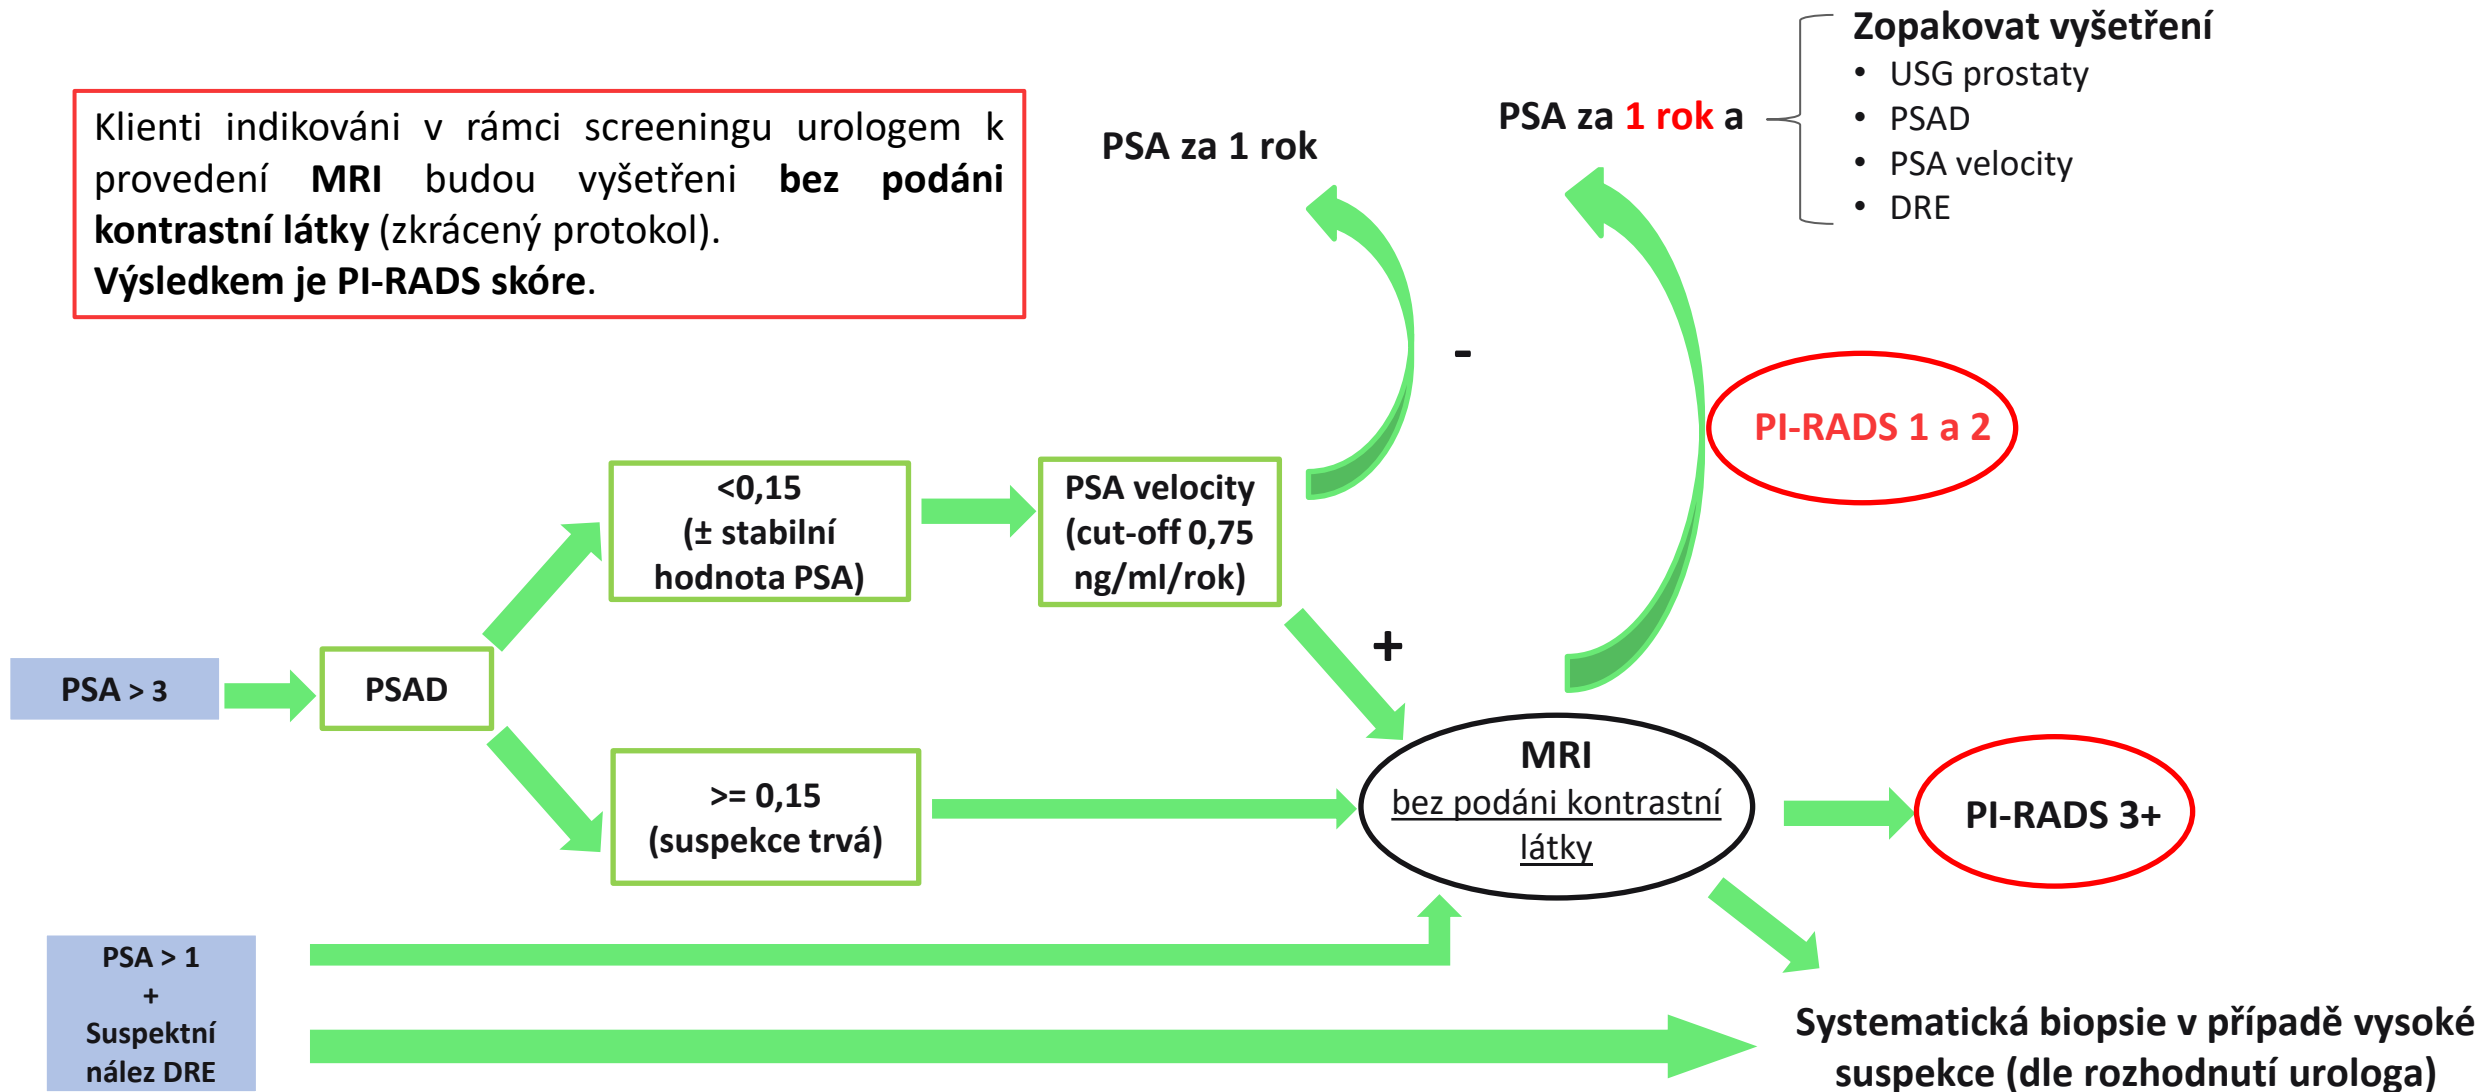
Klienti indikováni v rámci screeningu urologem k provedení **MRI** budou vyšetřeni **bez podáni kontrastní látky** (zkrácený protokol).
**Výsledkem je PI-RADS skóre**.

PSA za 1 rok

PSA za 1 rok a

Zopakovat vyšetření
• USG prostaty
• PSAD
• PSA velocity
• DRE

-

PI-RADS 1 a 2

<0,15 (± stabilní hodnota PSA)

PSA velocity (cut-off 0,75 ng/ml/rok)

+

PSA > 3

PSAD

>= 0,15 (suspekce trvá)

MRI
bez podáni kontrastní látky

PI-RADS 3+

PSA > 1
+
Suspektní nález DRE

Systematická biopsie v případě vysoké suspekce (dle rozhodnutí urologa)